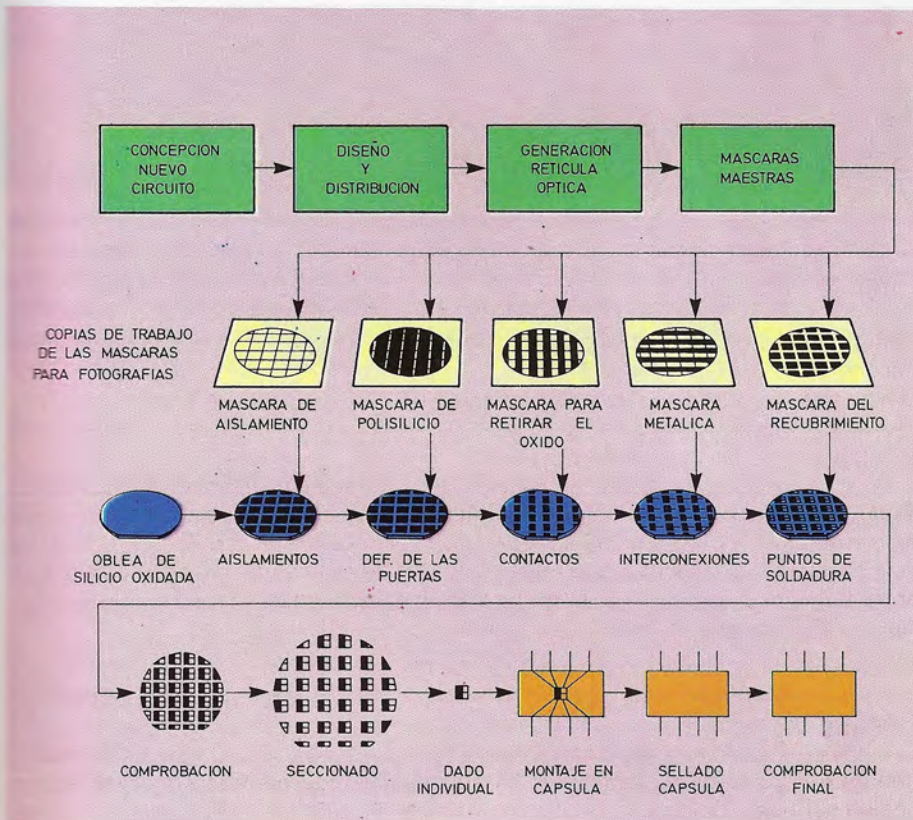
CONCEPCION NUEVO CIRCUITO

DISEÑO Y DISTRIBUCION

GENERACION RETICULA OPTICA

MASCARAS MAESTRAS

COPIAS DE TRABAJO DE LAS MASCARAS PARA FOTOGRAFIAS

MASCARA DE AISLAMIENTO

MASCARA DE POLISILICIO

MASCARA PARA RETIRAR EL OXIDO

MASCARA METALICA

MASCARA DEL RECUBRIMIENTO

OBLEA DE SILICIO OXIDADA

AISLAMIENTOS

DEF. DE LAS PUERTAS

CONTACTOS

INTERCONEXIONES

PUNTOS DE SOLDADURA

COMPROBACION

SECCIONADO

DADO INDIVIDUAL

MONTAJE EN CAPSULA

SELLADO CAPSULA

COMPROBACION FINAL